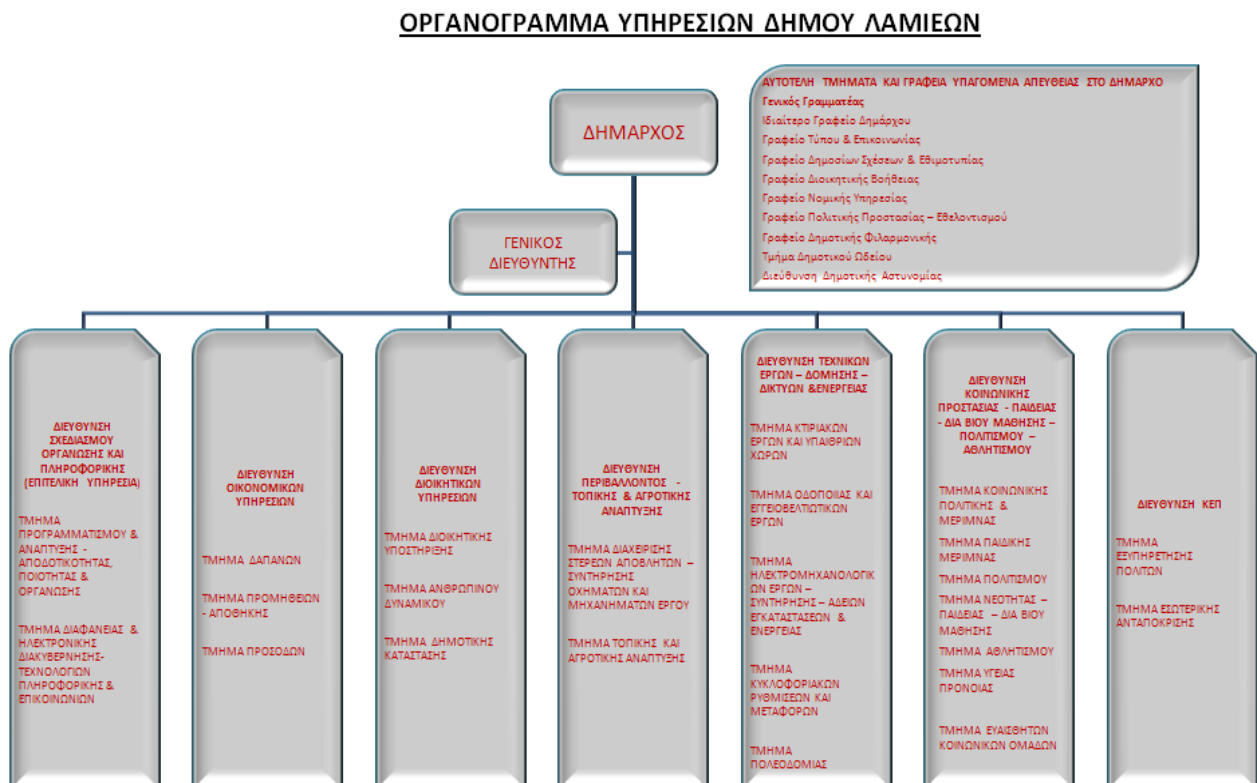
ΟΡΓΑΝΟΓΡΑΜΜΑ ΥΠΗΡΕΣΙΩΝ ΔΗΜΟΥ ΛΑΜΙΕΩΝ

ΔΗΜΑΡΧΟΣ

ΑΥΤΟΤΕΛΗ ΤΜΗΜΑΤΑ ΚΑΙ ΓΡΑΦΕΙΑ ΥΠΑΓΟΜΕΝΑ ΑΠΕΥΘΕΙΑΣ ΣΤΟ ΔΗΜΑΡΧΟ
Γενικός Γραμματέας
Ιδιαίτερο Γραφείο Δημάρχου
Γραφείο Τύπου & Επικοινωνίας
Γραφείο Δημοσίων Σχέσεων & Εθιμοτυπίας
Γραφείο Διοικητικής Βοήθειας
Γραφείο Νομικής Υπηρεσίας
Γραφείο Πολιτικής Προστασίας – Εθελοντισμού
Γραφείο Δημοτικής Φιλαρμονικής
Τμήμα Δημοτικού Ωδείου
Διεύθυνση Δημοτικής Αστυνομίας

ΓΕΝΙΚΟΣ ΔΙΕΥΘΥΝΤΗΣ

ΔΙΕΥΘΥΝΣΗ ΣΧΕΔΙΑΣΜΟΥ ΟΡΓΑΝΩΣΗΣ ΚΑΙ ΠΛΗΡΟΦΟΡΙΚΗΣ (ΕΠΙΤΕΛΙΚΗ ΥΠΗΡΕΣΙΑ)
ΤΜΗΜΑ ΠΡΟΓΡΑΜΜΑΤΙΣΜΟΥ & ΑΝΑΠΤΥΞΗΣ - ΑΠΟΔΟΤΙΚΟΤΗΤΑΣ, ΠΟΙΟΤΗΤΑΣ & ΟΡΓΑΝΩΣΗΣ
ΤΜΗΜΑ ΔΙΑΦΑΝΕΙΑΣ & ΗΛΕΚΤΡΟΝΙΚΗΣ ΔΙΑΚΥΒΕΡΝΗΣΗΣ-ΤΕΧΝΟΛΟΓΙΩΝ ΠΛΗΡΟΦΟΡΙΚΗΣ & ΕΠΙΚΟΙΝΩΝΙΩΝ

ΔΙΕΥΘΥΝΣΗ ΟΙΚΟΝΟΜΙΚΩΝ ΥΠΗΡΕΣΙΩΝ
ΤΜΗΜΑ ΔΑΠΑΝΩΝ
ΤΜΗΜΑ ΠΡΟΜΗΘΕΙΩΝ - ΑΠΟΘΗΚΗΣ
ΤΜΗΜΑ ΠΡΟΣΟΔΩΝ

ΔΙΕΥΘΥΝΣΗ ΔΙΟΙΚΗΤΙΚΩΝ ΥΠΗΡΕΣΙΩΝ
ΤΜΗΜΑ ΔΙΟΙΚΗΤΙΚΗΣ ΥΠΟΣΤΗΡΙΞΗΣ
ΤΜΗΜΑ ΑΝΘΡΩΠΙΝΟΥ ΔΥΝΑΜΙΚΟΥ
ΤΜΗΜΑ ΔΗΜΟΤΙΚΗΣ ΚΑΤΑΣΤΑΣΗΣ

ΔΙΕΥΘΥΝΣΗ ΠΕΡΙΒΑΛΛΟΝΤΟΣ - ΤΟΠΙΚΗΣ & ΑΓΡΟΤΙΚΗΣ ΑΝΑΠΤΥΞΗΣ
ΤΜΗΜΑ ΔΙΑΧΕΙΡΙΣΗΣ ΣΤΕΡΕΩΝ ΑΠΟΒΛΗΤΩΝ – ΣΥΝΤΗΡΗΣΗΣ ΟΧΗΜΑΤΩΝ ΚΑΙ ΜΗΧΑΝΗΜΑΤΩΝ ΕΡΓΟΥ
ΤΜΗΜΑ ΤΟΠΙΚΗΣ ΚΑΙ ΑΓΡΟΤΙΚΗΣ ΑΝΑΠΤΥΞΗΣ

ΔΙΕΥΘΥΝΣΗ ΤΕΧΝΙΚΩΝ ΕΡΓΩΝ – ΔΟΜΗΣΗΣ – ΔΙΚΤΥΩΝ &ΕΝΕΡΓΕΙΑΣ
ΤΜΗΜΑ ΚΤΙΡΙΑΚΩΝ ΕΡΓΩΝ ΚΑΙ ΥΠΑΙΘΡΙΩΝ ΧΩΡΩΝ
ΤΜΗΜΑ ΟΔΟΠΟΙΙΑΣ ΚΑΙ ΕΓΓΕΙΟΒΕΛΤΙΩΤΙΚΩΝ ΕΡΓΩΝ
ΤΜΗΜΑ ΗΛΕΚΤΡΟΜΗΧΑΝΟΛΟΓΙΚΩΝ ΕΡΓΩΝ – ΣΥΝΤΗΡΗΣΗΣ – ΑΔΕΙΩΝ ΕΓΚΑΤΑΣΤΑΣΕΩΝ & ΕΝΕΡΓΕΙΑΣ
ΤΜΗΜΑ ΚΥΚΛΟΦΟΡΙΑΚΩΝ ΡΥΘΜΙΣΕΩΝ ΚΑΙ ΜΕΤΑΦΟΡΩΝ
ΤΜΗΜΑ ΠΟΛΕΟΔΟΜΙΑΣ

ΔΙΕΥΘΥΝΣΗ ΚΟΙΝΩΝΙΚΗΣ ΠΡΟΣΤΑΣΙΑΣ - ΠΑΙΔΕΙΑΣ - ΔΙΑ ΒΙΟΥ ΜΑΘΗΣΗΣ – ΠΟΛΙΤΙΣΜΟΥ – ΑΘΛΗΤΙΣΜΟΥ
ΤΜΗΜΑ ΚΟΙΝΩΝΙΚΗΣ ΠΟΛΙΤΙΚΗΣ & ΜΕΡΙΜΝΑΣ
ΤΜΗΜΑ ΠΑΙΔΙΚΗΣ ΜΕΡΙΜΝΑΣ
ΤΜΗΜΑ ΠΟΛΙΤΙΣΜΟΥ
ΤΜΗΜΑ ΝΕΟΤΗΤΑΣ – ΠΑΙΔΕΙΑΣ – ΔΙΑ ΒΙΟΥ ΜΑΘΗΣΗΣ
ΤΜΗΜΑ ΑΘΛΗΤΙΣΜΟΥ
ΤΜΗΜΑ ΥΓΕΙΑΣ ΠΡΟΝΟΙΑΣ
ΤΜΗΜΑ ΕΥΑΙΣΘΗΤΩΝ ΚΟΙΝΩΝΙΚΩΝ ΟΜΑΔΩΝ

ΔΙΕΥΘΥΝΣΗ ΚΕΠ
ΤΜΗΜΑ ΕΞΥΠΗΡΕΤΗΣΗΣ ΠΟΛΙΤΩΝ
ΤΜΗΜΑ ΕΣΩΤΕΡΙΚΗΣ ΑΝΤΑΠΟΚΡΙΣΗΣ